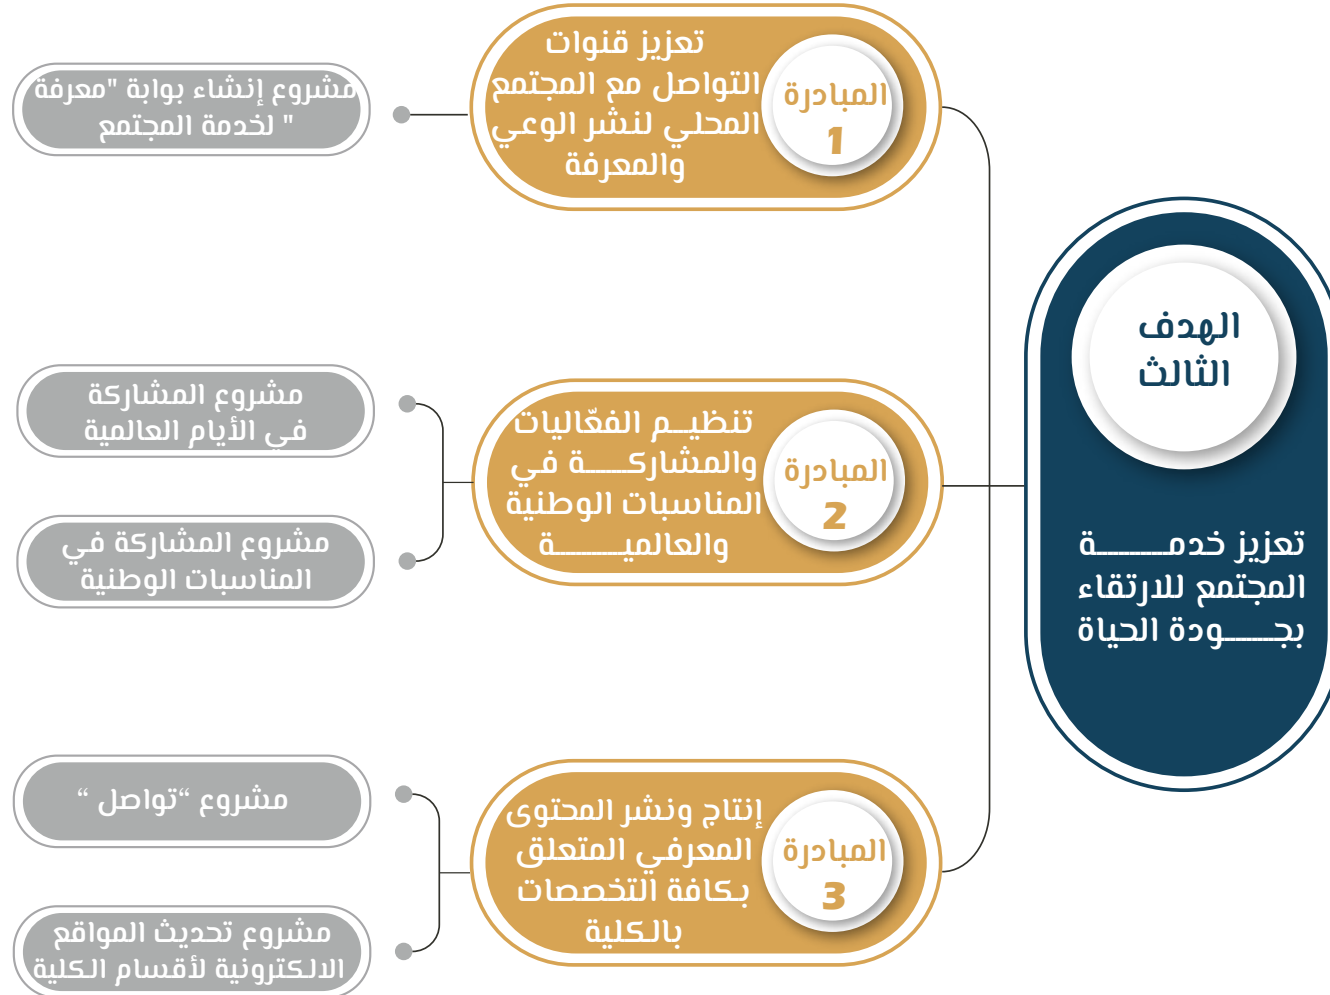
الهدف الثالث

تعزيز خدمـــــة المجتمع للارتقاء بجــــودة الحياة

المبادرة 1

تعزيز قنوات التواصل مع المجتمع المحلي لنشر الوعي والمعرفة

مشروع إنشاء بوابة "معرفة لخدمة المجتمع "

المبادرة 2

تنظيـم الفعّاليات والمشاركـــة في المناسبات الوطنية والعالميـــة

مشروع المشاركة في الأيام العالمية

مشروع المشاركة في المناسبات الوطنية

المبادرة 3

إنتاج ونشر المحتوى المعرفي المتعلق بـكافة التخصصات بالـكلية

مشروع "تواصل "

مشروع تحديث المواقع الالكترونية لأقسام الكلية